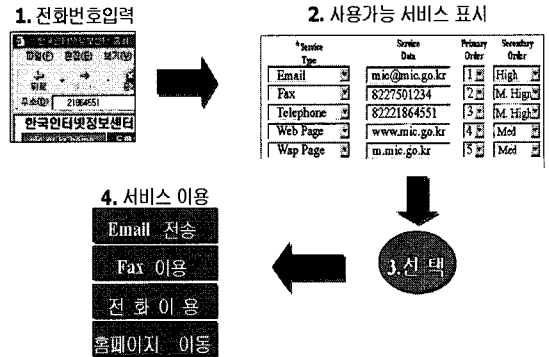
1. 전화번호입력

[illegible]
파일(F) 편집(E) 보기(V)
뒤로
주소(D) 21864551
한국인터넷정보센터

2. 사용가능 서비스 표시

| *Service Type | Service Data | Primary Order | Secondary Order |
|---|---|---|---|
| Email | mic@mic.go.kr | 1 | High |
| Fax | 8227501234 | 2 | M. High |
| Telephone | 82221864551 | 3 | M. High |
| Web Page | www.mic.go.kr | 4 | Med |
| Wap Page | m.mic.go.kr | 5 | Med |

3.선 택

4. 서비스 이용

Email 전송

Fax 이용

전 화 이 용

홈페이지 이동